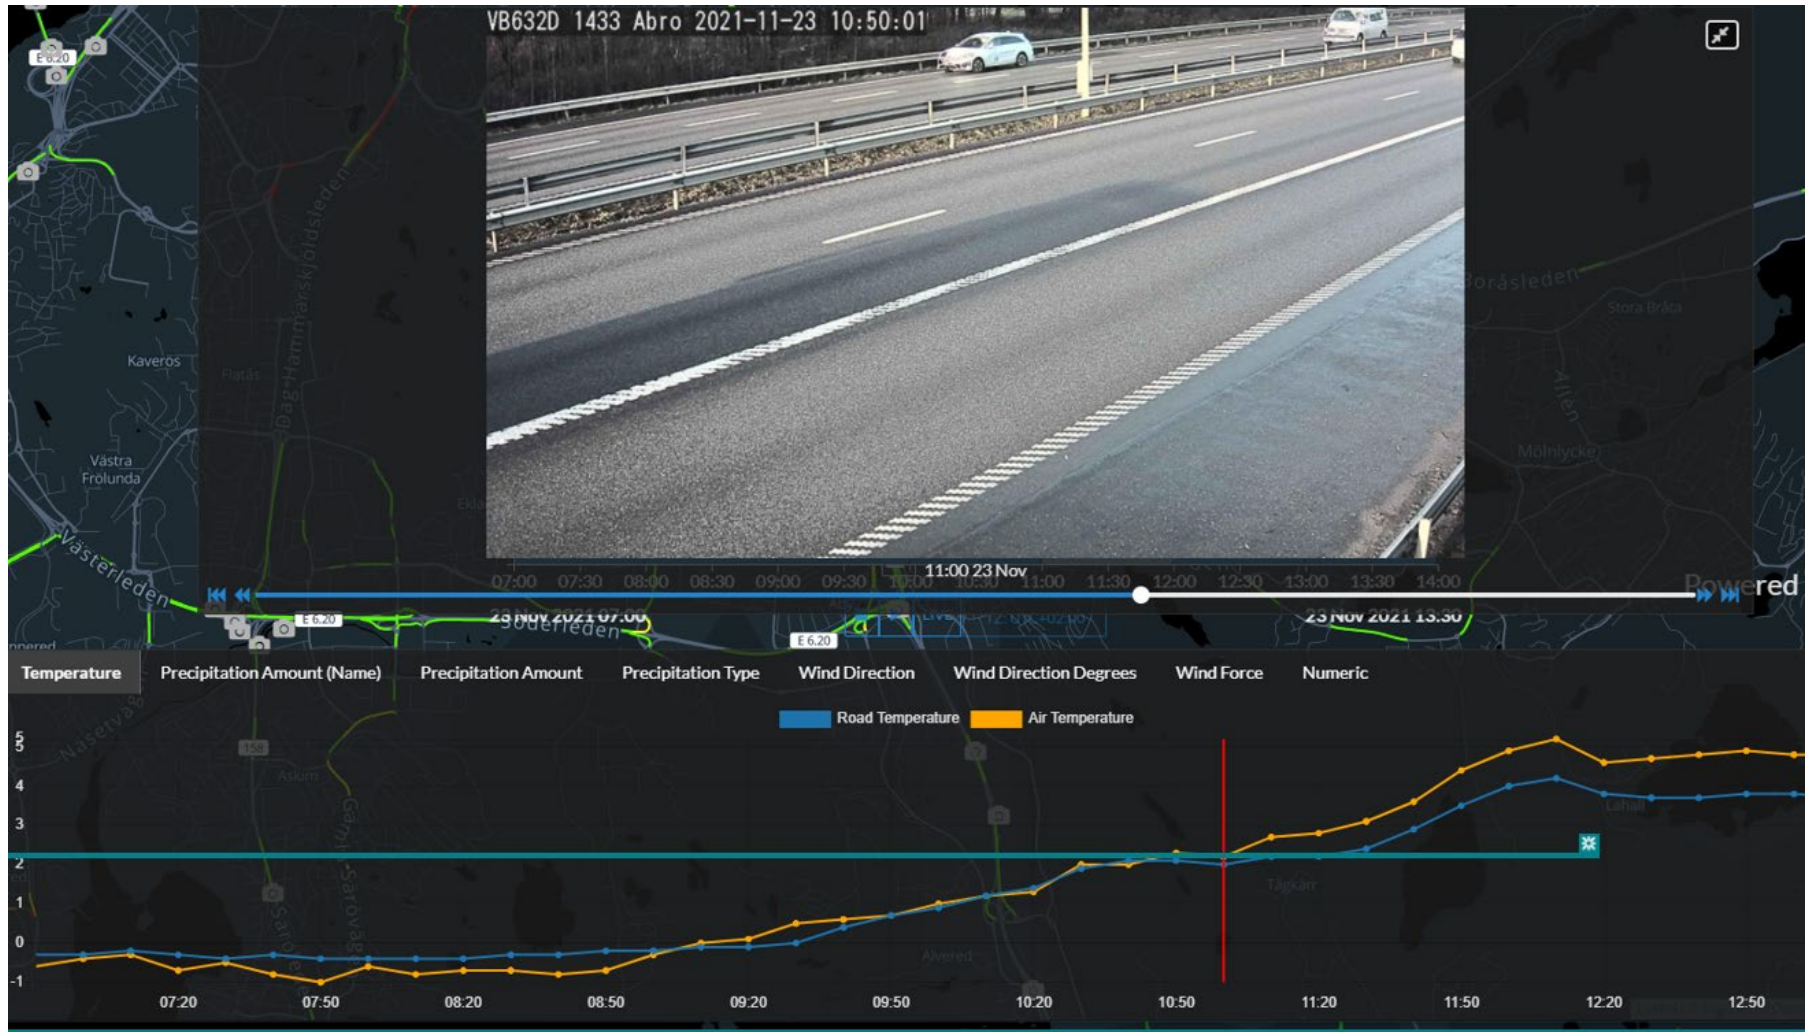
VB632D 1433 Abro 2021-11-23 10:50:01

E 6.20

Kaveros

Västra Frölunda

Västerleden

Dag Hammarskjöldsleden

Flatås

Boråsleden

Stora Bråta

Mölnlycke

11:00 23 Nov

07:00 07:30 08:00 08:30 09:00 09:30 10:00 10:30 11:00 11:30 12:00 12:30 13:00 13:30 14:00

23 Nov 2021 07:00

23 Nov 2021 13:30

Söderleden

E 6.20

E 6.20

Powered

Temperature | Precipitation Amount (Name) | Precipitation Amount | Precipitation Type | Wind Direction | Wind Direction Degrees | Wind Force | Numeric

Road Temperature   Air Temperature

5
4
3
2
1
0
-1

07:20 07:50 08:20 08:50 09:20 09:50 10:20 10:50 11:20 11:50 12:20 12:50